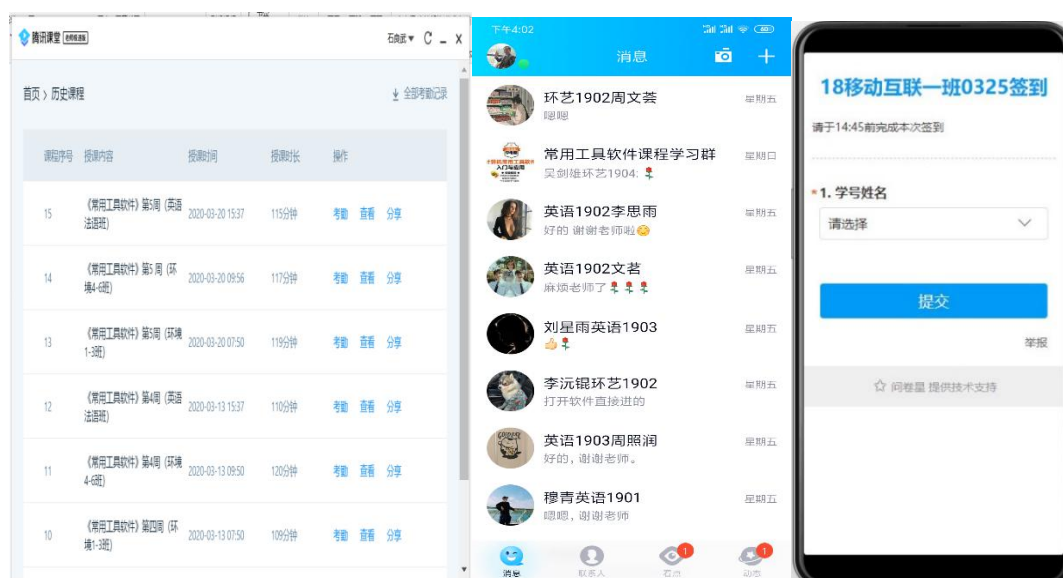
腾讯课堂 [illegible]

石尚武 ▾ C _ X

首页 › 历史课程

全部考勤记录

| 课程序号 | 授课内容 | 授课时间 | 授课时长 | 操作 |
|---|---|---|---|---|
| 15 | 《常用工具软件》第5周（英语法语班） | 2020-03-20 15:37 | 115分钟 | 考勤 查看 分享 |
| 14 | 《常用工具软件》第5周（环境4-6班） | 2020-03-20 09:56 | 117分钟 | 考勤 查看 分享 |
| 13 | 《常用工具软件》第5周（环境1-3班） | 2020-03-20 07:50 | 119分钟 | 考勤 查看 分享 |
| 12 | 《常用工具软件》第4周（英语法语班） | 2020-03-13 15:37 | 110分钟 | 考勤 查看 分享 |
| 11 | 《常用工具软件》第4周（环境4-6班） | 2020-03-13 09:50 | 120分钟 | 考勤 查看 分享 |
| 10 | 《常用工具软件》第四周（环境1-3班） | 2020-03-13 07:50 | 109分钟 | 考勤 查看 分享 |

下午4:02

消息

环艺1902周文荟
嗯嗯
星期五

常用工具软件课程学习群
吴剑雄环艺1904: 🌹
星期日

英语1902李思雨
好的 谢谢老师啦😊
星期五

英语1902文茗
麻烦老师了🌹🌹🌹
星期五

刘星雨英语1903
👍🌹
星期五

李沅锟环艺1902
打开软件直接进的
星期五

英语1903周照润
好的，谢谢老师。
星期五

穆青英语1901
嗯嗯，谢谢老师
星期五

消息 联系人 看点 动态

18移动互联一班0325签到

请于14:45前完成本次签到

*1. 学号姓名

请选择

提交

举报

问卷星 提供技术支持